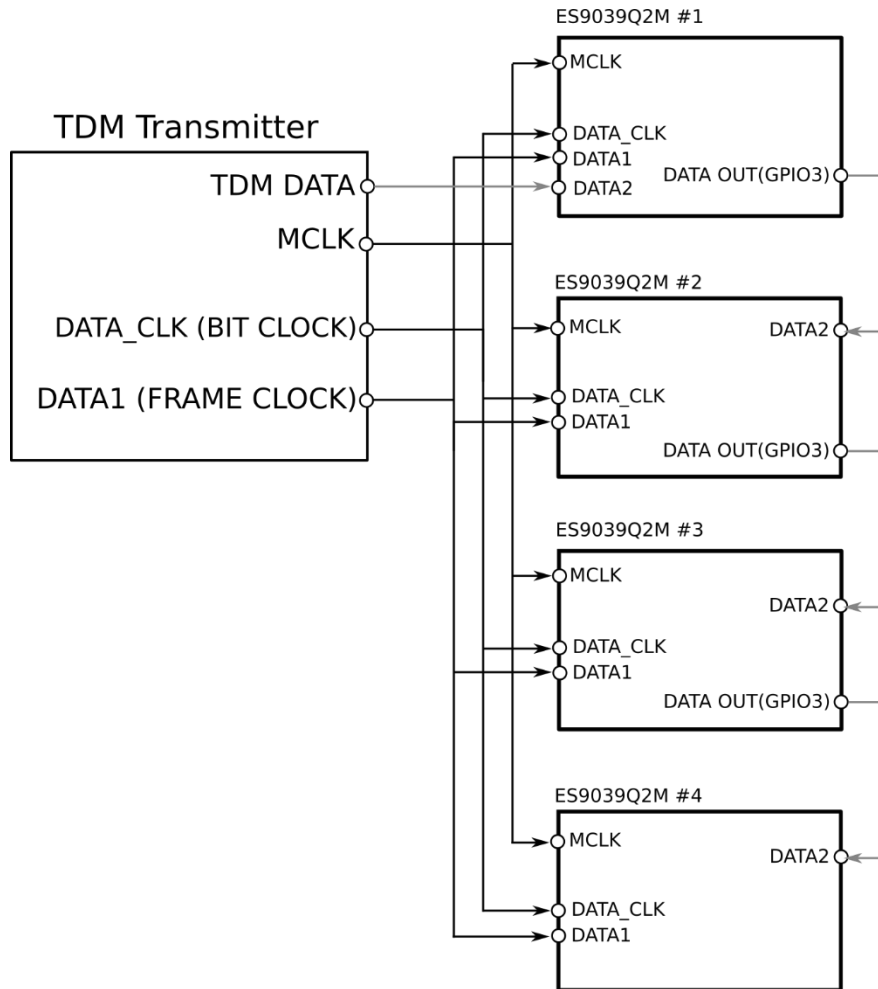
ES9039Q2M #1

TDM Transmitter

TDM DATA

MCLK

DATA_CLK (BIT CLOCK)

DATA1 (FRAME CLOCK)

MCLK

DATA_CLK

DATA1

DATA2

DATA OUT(GPIO3)

ES9039Q2M #2

MCLK

DATA2

DATA_CLK

DATA1

DATA OUT(GPIO3)

ES9039Q2M #3

MCLK

DATA2

DATA_CLK

DATA1

DATA OUT(GPIO3)

ES9039Q2M #4

MCLK

DATA2

DATA_CLK

DATA1